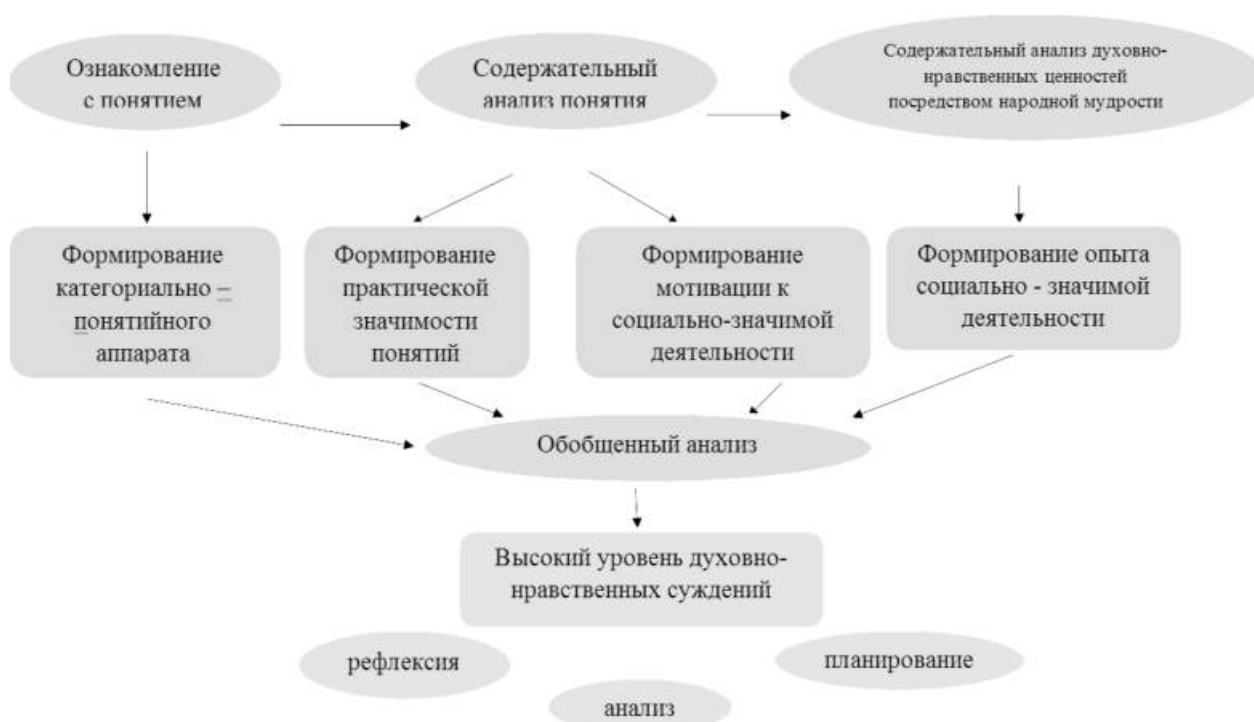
Ознакомление с понятием

Содержательный анализ понятия

Содержательный анализ духовно-нравственных ценностей посредством народной мудрости

Формирование категориально – понятийного аппарата

Формирование практической значимости понятий

Формирование мотивации к социально-значимой деятельности

Формирование опыта социально - значимой деятельности

Обобщенный анализ

Высокий уровень духовно-нравственных суждений

рефлексия

планирование

анализ